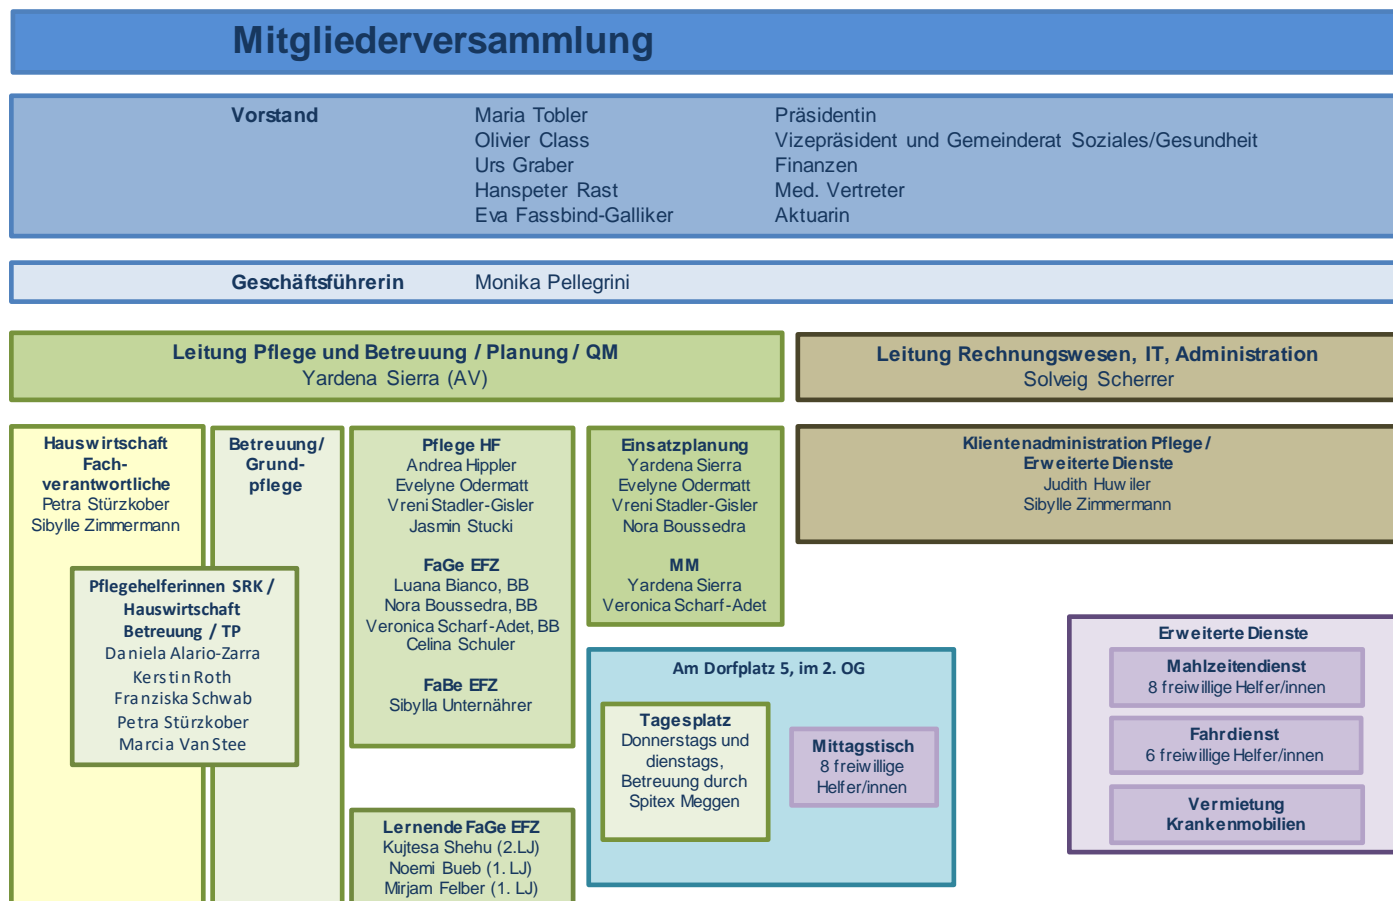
Mitgliederversammlung

Vorstand

Maria Tobler
Olivier Class
Urs Graber
Hanspeter Rast
Eva Fassbind-Galliker

Präsidentin
Vizepräsident und Gemeinderat Soziales/Gesundheit
Finanzen
Med. Vertreter
Aktuarin

Geschäftsführerin Monika Pellegrini

Leitung Pflege und Betreuung / Planung / QM
Yardena Sierra (AV)

Leitung Rechnungswesen, IT, Administration
Solveig Scherrer

Hauswirtschaft Fachverantwortliche
Petra Stürzkober
Sibylle Zimmermann

Betreuung/ Grundpflege

Pflegehelferinnen SRK / Hauswirtschaft Betreuung / TP
Daniela Alario-Zarra
Kerstin Roth
Franziska Schwab
Petra Stürzkober
Marcia Van Stee

Pflege HF
Andrea Hippler
Evelyne Odermatt
Vreni Stadler-Gisler
Jasmin Stucki

FaGe EFZ
Luana Bianco, BB
Nora Boussedra, BB
Veronica Scharf-Adet, BB
Celina Schuler

FaBe EFZ
Sibylla Unternährer

Lernende FaGe EFZ
Kujtesa Shehu (2.LJ)
Noemi Bueb (1. LJ)
Mirjam Felber (1. LJ)

Einsatzplanung
Yardena Sierra
Evelyne Odermatt
Vreni Stadler-Gisler
Nora Boussedra

MM
Yardena Sierra
Veronica Scharf-Adet

Am Dorfplatz 5, im 2. OG

Tagesplatz
Donnerstags und dienstags, Betreuung durch Spitex Meggen

Mittagstisch
8 freiwillige Helfer/innen

Klientenadministration Pflege / Erweiterte Dienste
Judith Huwiler
Sibylle Zimmermann

Erweiterte Dienste

Mahlzeitendienst
8 freiwillige Helfer/innen

Fahrdienst
6 freiwillige Helfer/innen

Vermietung Krankenmobilien